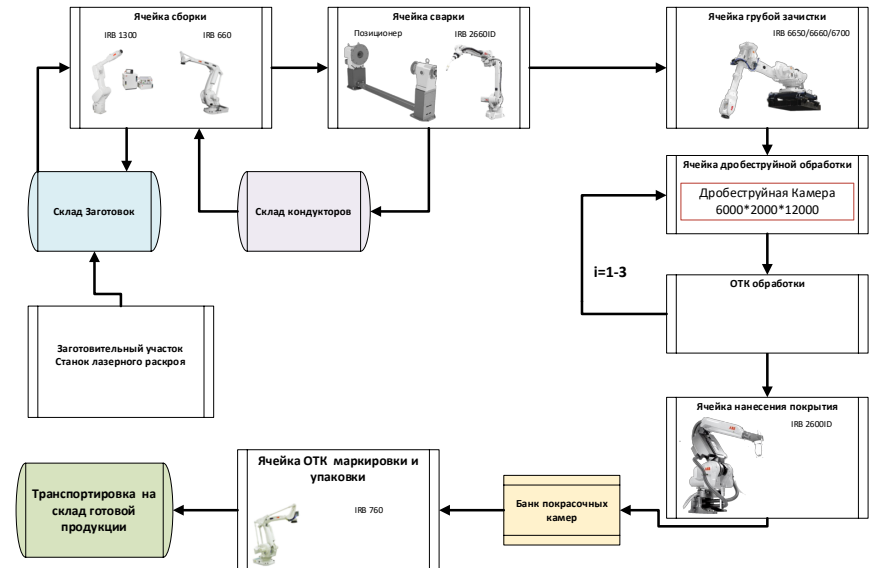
Ячейка сборки
IRB 1300
IRB 660

Ячейка сварки
Позиционер
IRB 2660ID

Ячейка грубой зачистки
IRB 6650/6660/6700

Ячейка дробеструйной обработки
Дробеструйная Камера 6000*2000*12000

Склад Заготовок

Склад кондукторов

i=1-3

ОТК обработки

Заготовительный участок Станок лазерного раскроя

Ячейка нанесения покрытия
IRB 2600ID

Транспортировка на склад готовой продукции

Ячейка ОТК маркировки и упаковки
IRB 760

Банк покрасочных камер